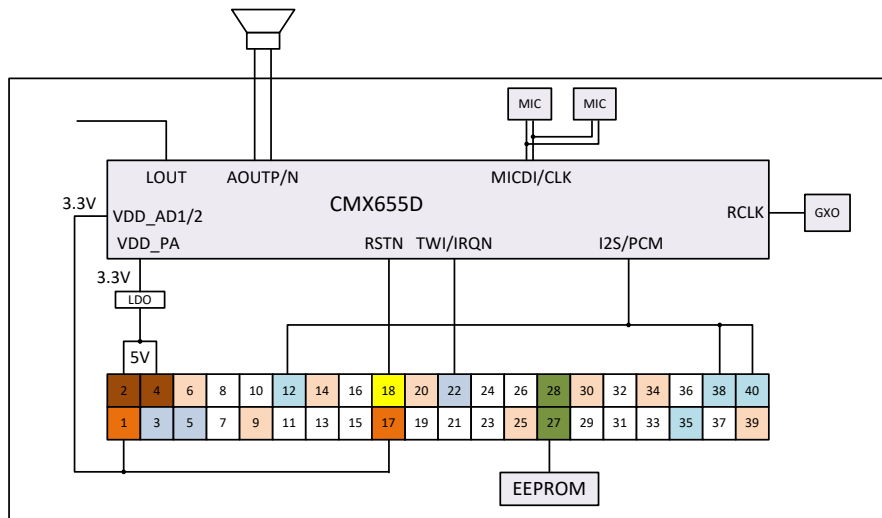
MIC
MIC
LOUT
AOUTP/N
MICDI/CLK
3.3V
VDD_AD1/2
CMX655D
RCLK
GXO
VDD_PA
RSTN
TWI/IRQN
I2S/PCM
3.3V
LDO
5V

| 2 | 4 | 6 | 8 | 10 | 12 | 14 | 16 | 18 | 20 | 22 | 24 | 26 | 28 | 30 | 32 | 34 | 36 | 38 | 40 |
|---|---|---|---|---|---|---|---|---|---|---|---|---|---|---|---|---|---|---|---|
| 1 | 3 | 5 | 7 | 9 | 11 | 13 | 15 | 17 | 19 | 21 | 23 | 25 | 27 | 29 | 31 | 33 | 35 | 37 | 39 |

EEPROM